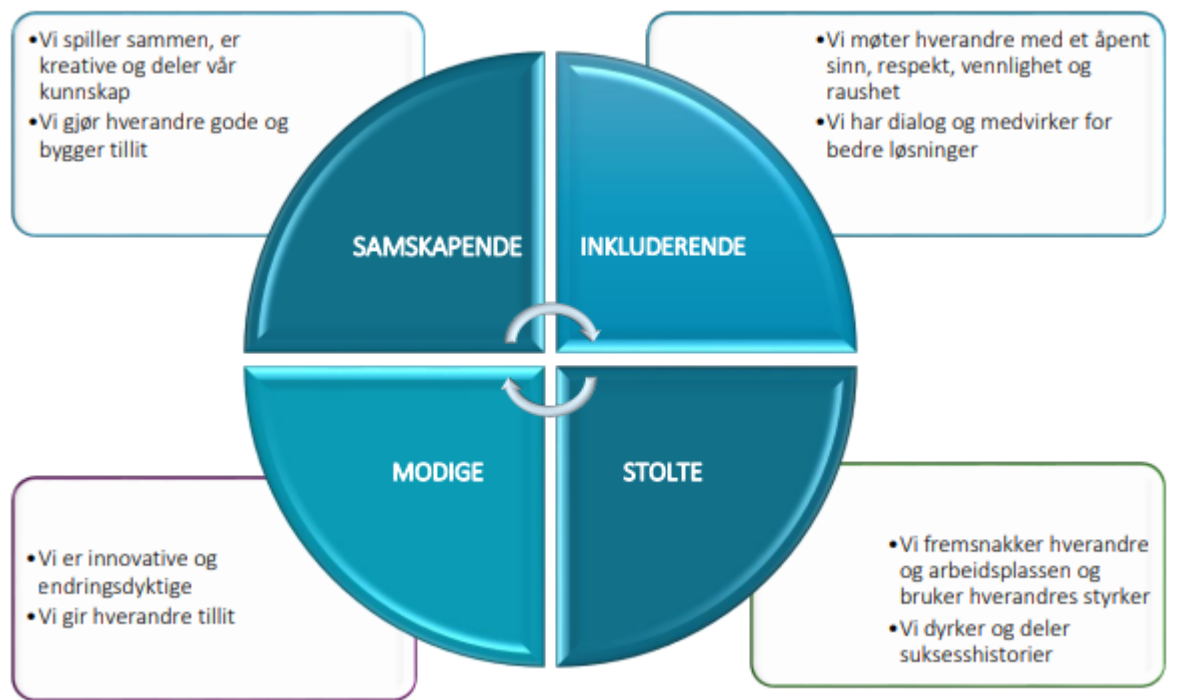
•Vi spiller sammen, er kreative og deler vår kunnskap
•Vi gjør hverandre gode og bygger tillit

•Vi møter hverandre med et åpent sinn, respekt, vennlighet og raushet
•Vi har dialog og medvirker for bedre løsninger

SAMSKAPENDE

INKLUDERENDE

MODIGE

STOLTE

•Vi er innovative og endringsdyktige
•Vi gir hverandre tillit

•Vi fremsnakker hverandre og arbeidsplassen og bruker hverandres styrker
•Vi dyrker og deler suksesshistorier